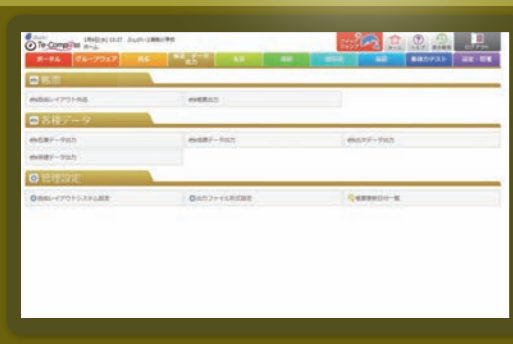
Te-Comp@ss 1月8日(水) 13:27 さんがへ上越市小学校 ホーム

ポータル グループウェア 校務 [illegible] 教務 保健 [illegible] 設定 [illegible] 設定・管理

ホーム ヘルプ ログアウト

帳票

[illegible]レイアウト作成 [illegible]帳票出力

各種データ

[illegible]名簿データ出力 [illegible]成績データ出力 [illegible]データ出力
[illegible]データ出力

管理設定

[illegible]レイアウトシステム設定 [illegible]出力ファイル形式設定 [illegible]一覧